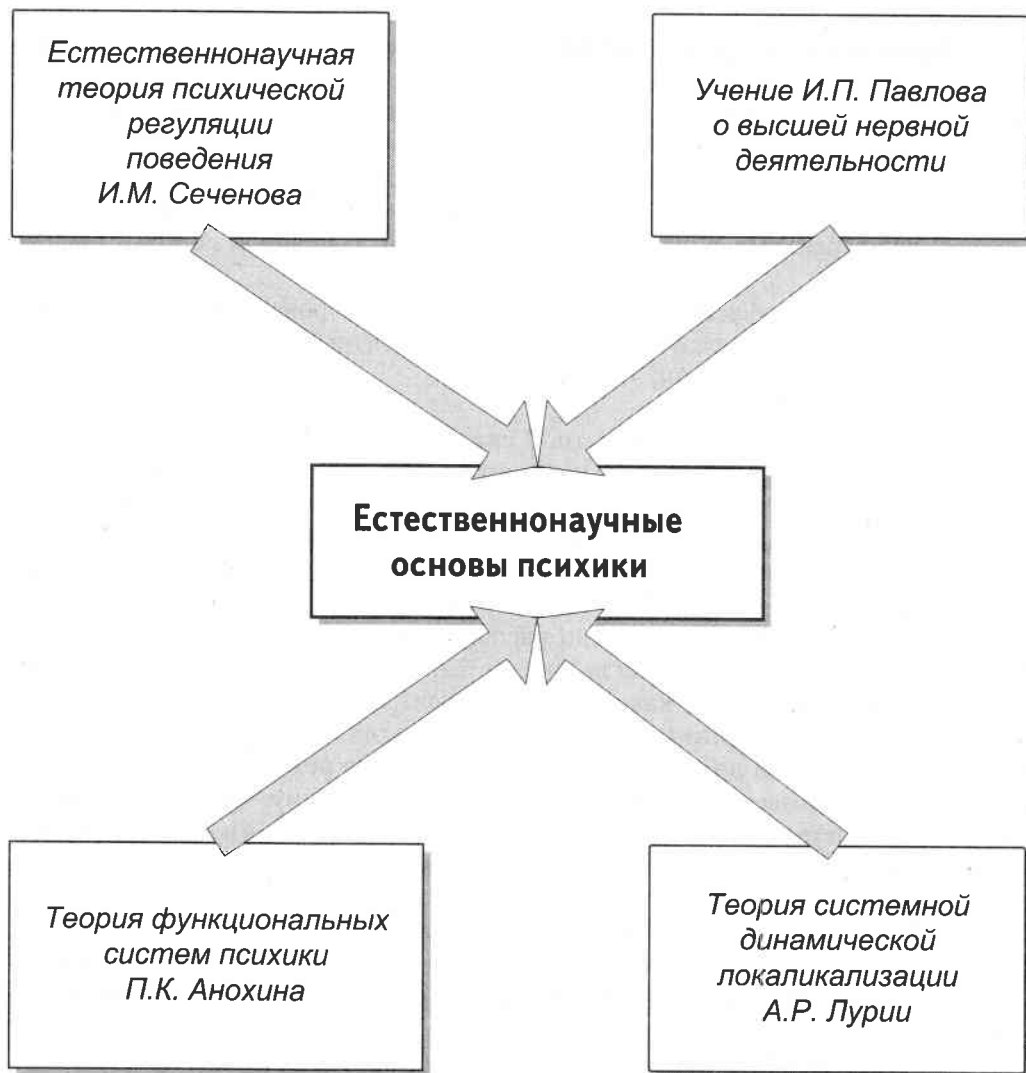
Естественнонаучная теория психической регуляции поведения И.М. Сеченова

Учение И.П. Павлова о высшей нервной деятельности

Естественнонаучные основы психики

Теория функциональных систем психики П.К. Анохина

Теория системной динамической локаликализации А.Р. Лурии